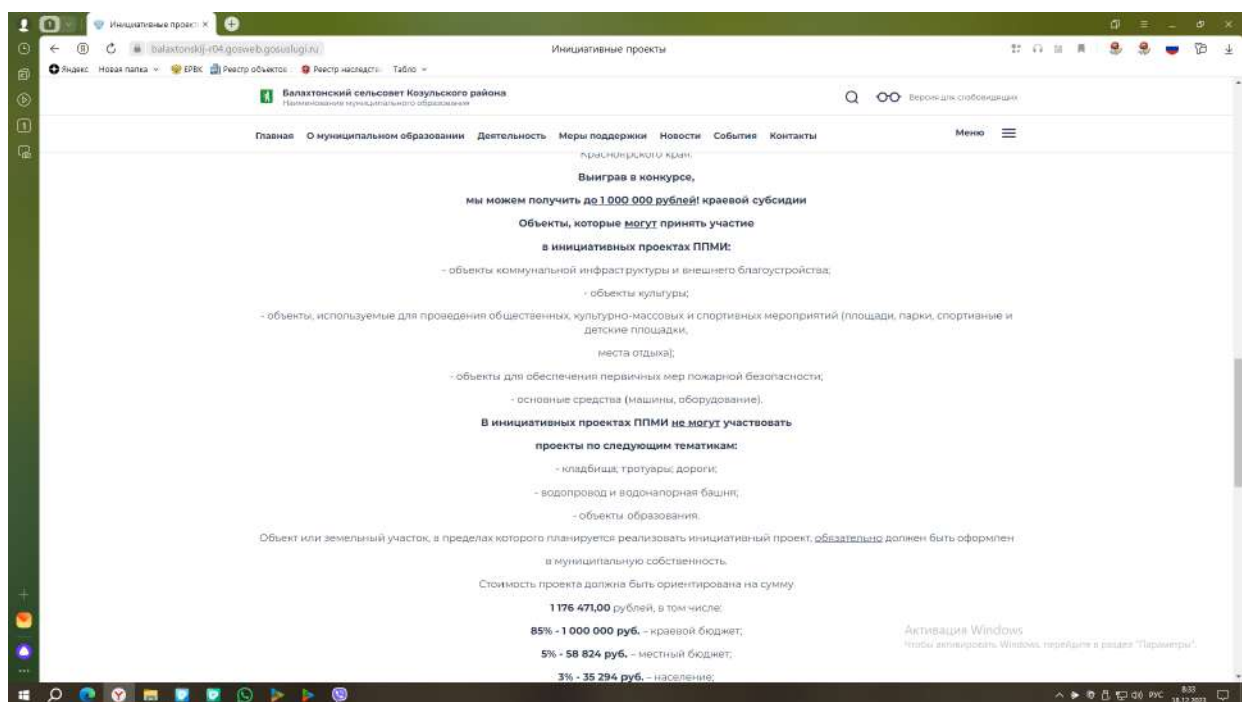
Инициативные проект ×

balaxtonskij-r04.gosweb.gosuslugi.ru

Инициативные проекты

Яндекс Новая папка ЕРБК Реестр объектов Реестр наследств Табло

Балахтонский сельсовет Козульского района
Наименование муниципального образования

Версия для слабовидящих

Главная О муниципальном образовании Деятельность Меры поддержки Новости События Контакты Меню

Красноярского края.

**Выиграв в конкурсе,**

**мы можем получить до 1 000 000 рублей! краевой субсидии**

**Объекты, которые могут принять участие**

**в инициативных проектах ППМИ:**

- объекты коммунальной инфраструктуры и внешнего благоустройства;

- объекты культуры;

- объекты, используемые для проведения общественных, культурно-массовых и спортивных мероприятий (площади, парки, спортивные и детские площадки,

места отдыха);

- объекты для обеспечения первичных мер пожарной безопасности;

- основные средства (машины, оборудование).

**В инициативных проектах ППМИ не могут участвовать**

**проекты по следующим тематикам:**

- кладбища; тротуары; дороги;

- водопровод и водонапорная башня;

- объекты образования.

Объект или земельный участок, в пределах которого планируется реализовать инициативный проект, обязательно должен быть оформлен

в муниципальную собственность.

Стоимость проекта должна быть ориентирована на сумму

**1 176 471,00** рублей, в том числе:

**85% - 1 000 000 руб.** – краевой бюджет;

**5% - 58 824 руб.** – местный бюджет;

**3% - 35 294 руб.** – население;

Активация Windows
Чтобы активировать Windows, перейдите в раздел "Параметры".

РУС 8:33 18.12.2023